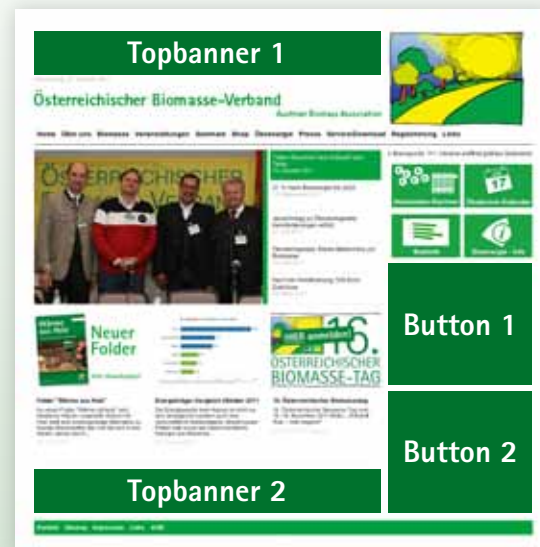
Topbanner 1

Österreichischer Biomasse-Verband

Austrian Biomass Association

Home Über uns Biomasse Veranstaltungen Seminare Shop Ökoenergie Presse Service/Download Registrierung Links

Neuer Folder

16. ÖSTERREICHISCHER BIOMASSE-TAG

Button 1

Button 2

Topbanner 2